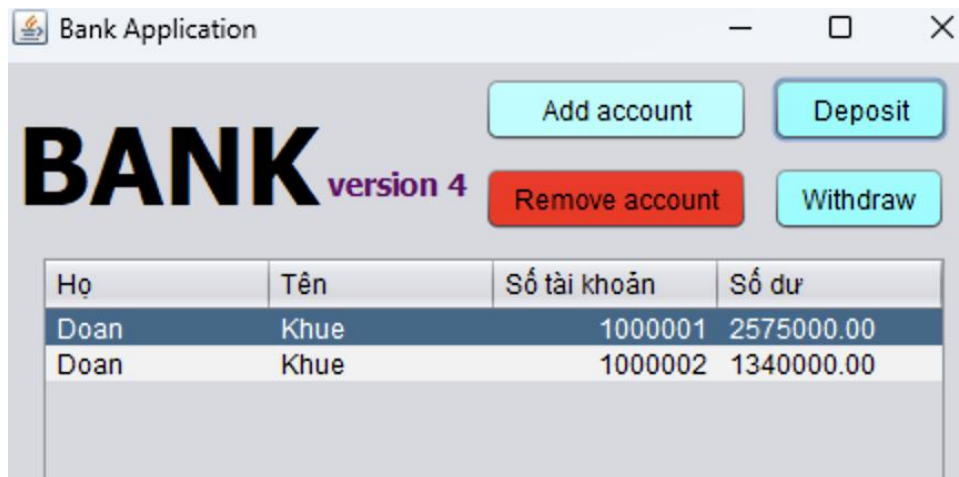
Bank Application

BANK version 4

Add account

Deposit

Remove account

Withdraw

| Họ | Tên | Số tài khoản | Số dư |
|---|---|---|---|
| Doan | Khue | 1000001 | 2575000.00 |
| Doan | Khue | 1000002 | 1340000.00 |